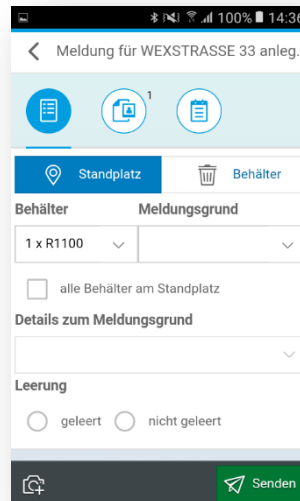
100% 14:36

Meldung für WEXSTRASSE 33 anleg.

1

Standplatz

Behälter

Behälter

Meldungsgrund

1 x R1100

alle Behälter am Standplatz

Details zum Meldungsgrund

Leerung

geleert

nicht geleert

Senden